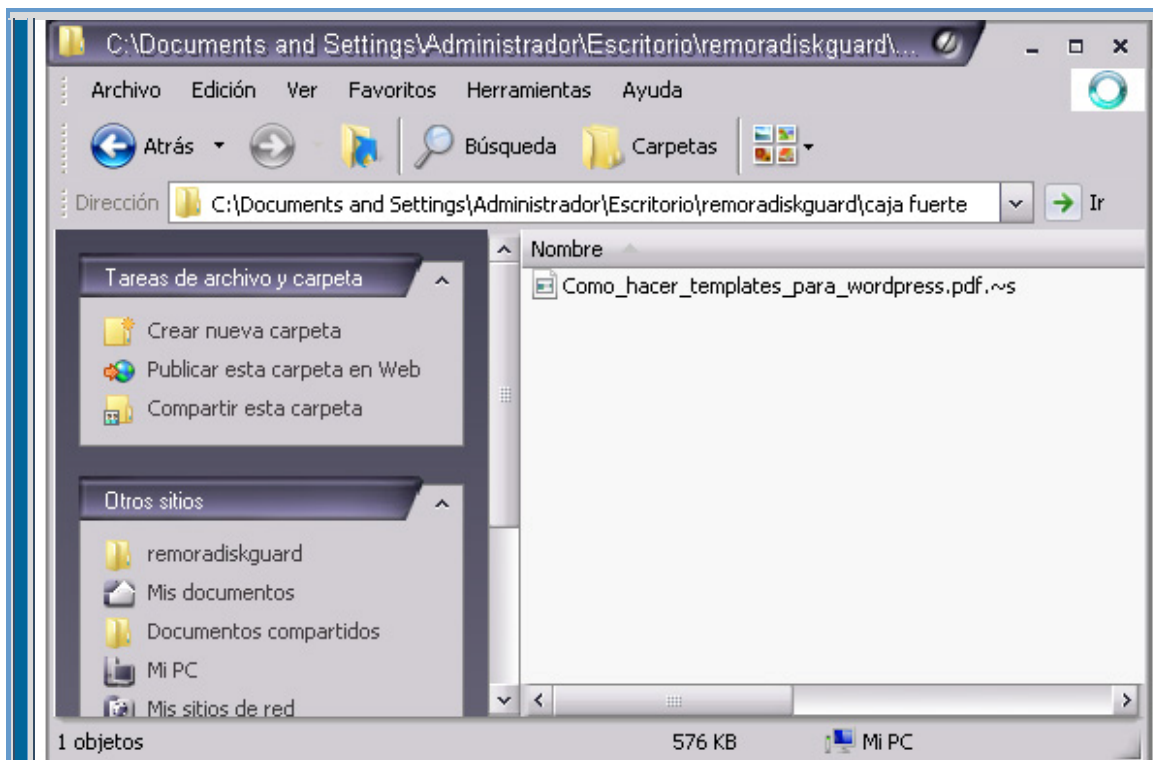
C:\Documents and Settings\Administrador\Escritorio\remoradiskguard\...

Archivo Edición Ver Favoritos Herramientas Ayuda

Atrás Búsqueda Carpetas

Dirección C:\Documents and Settings\Administrador\Escritorio\remoradiskguard\caja fuerte Ir

Tareas de archivo y carpeta

Crear nueva carpeta
Publicar esta carpeta en Web
Compartir esta carpeta

Otros sitios

remoradiskguard
Mis documentos
Documentos compartidos
Mi PC
Mis sitios de red

Nombre

Como_hacer_templates_para_wordpress.pdf.~s

1 objetos 576 KB Mi PC